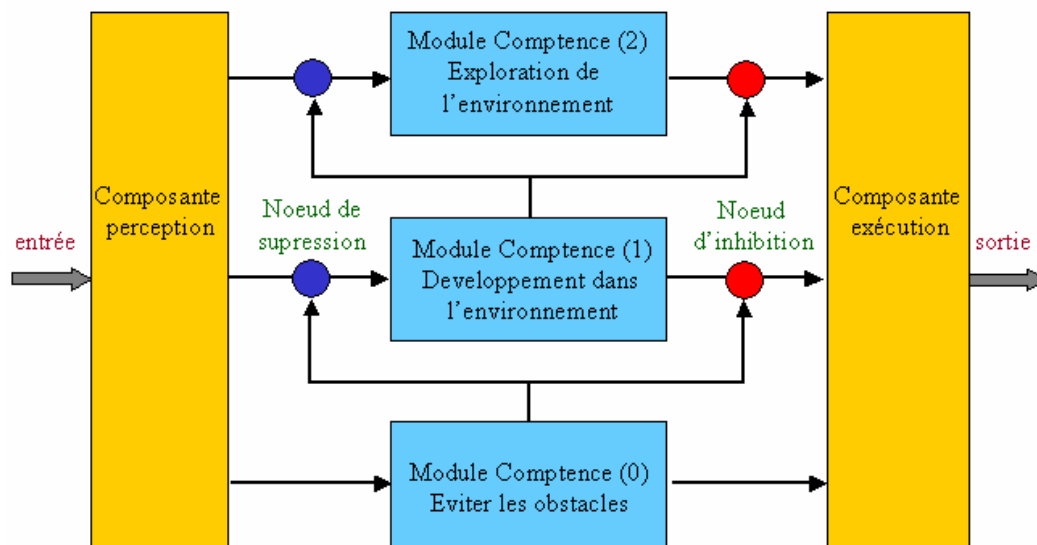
entrée

Composante perception

Module Comptence (2)
Exploration de l'environnement

Noeud de supression

Module Comptence (1)
Developpement dans l'environnement

Noeud d'inhibition

Module Comptence (0)
Eviter les obstacles

Composante exécution

sortie